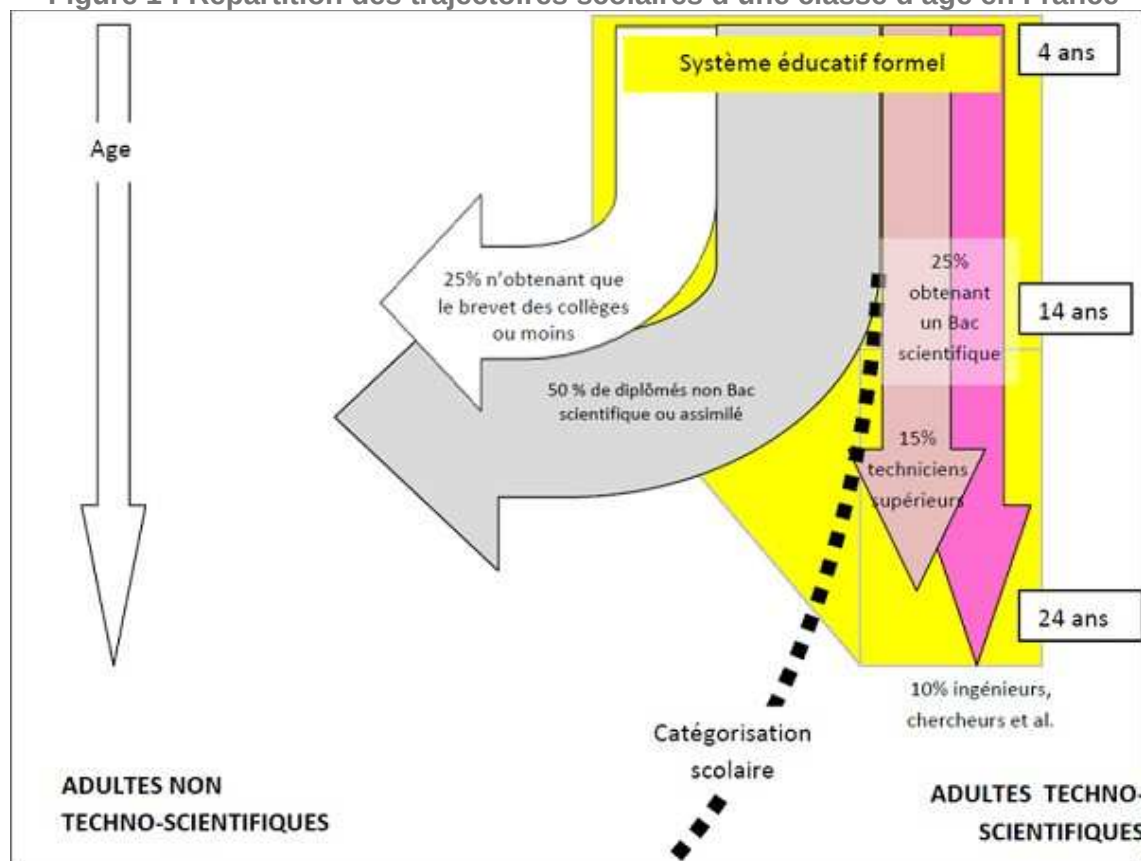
Figure 1 : Répartition des trajectoires scolaires d'une classe d'âge en France

Système éducatif formel

4 ans

Age

25% n'obtenant que le brevet des collèges ou moins

25% obtenant un Bac scientifique

14 ans

50 % de diplômés non Bac scientifique ou assimilé

15% techniciens supérieurs

24 ans

10% ingénieurs, chercheurs et al.

Catégorisation scolaire

ADULTES NON TECHNO-SCIENTIFIQUES

ADULTES TECHNO-SCIENTIFIQUES